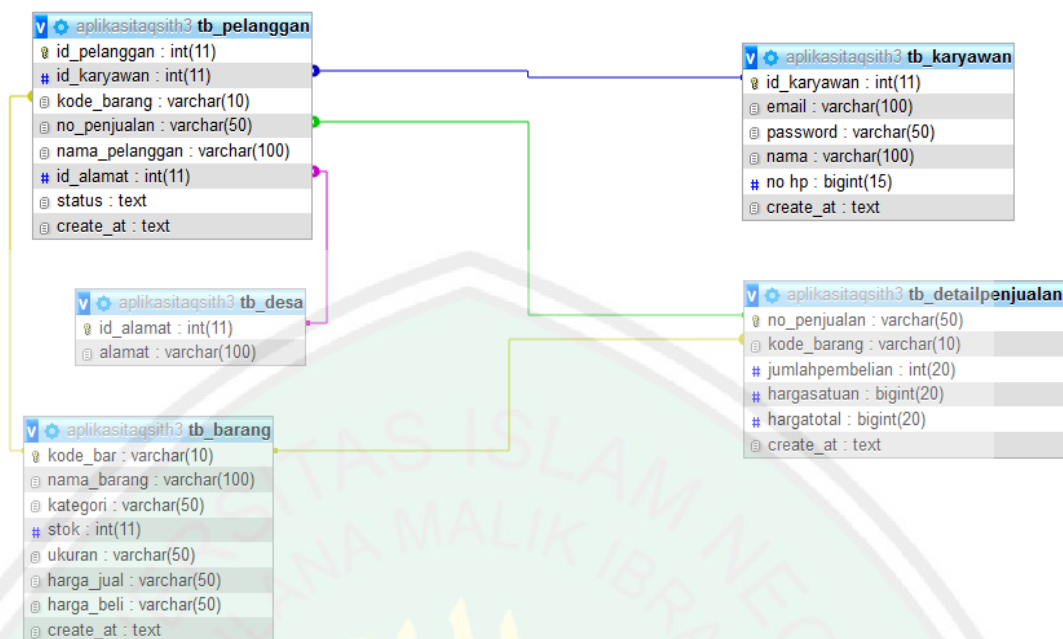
aplikasitaqsith3 tb_pelanggan
id_pelanggan : int(11)
id_karyawan : int(11)
kode_barang : varchar(10)
no_penjualan : varchar(50)
nama_pelanggan : varchar(100)
id_alamat : int(11)
status : text
create_at : text

aplikasitaqsith3 tb_karyawan
id_karyawan : int(11)
email : varchar(100)
password : varchar(50)
nama : varchar(100)
no hp : bigint(15)
create_at : text

aplikasitaqsith3 tb_desa
id_alamat : int(11)
alamat : varchar(100)

aplikasitaqsith3 tb_detailpenjualan
no_penjualan : varchar(50)
kode_barang : varchar(10)
jumlahpembelian : int(20)
hargasatuan : bigint(20)
hargatotal : bigint(20)
create_at : text

aplikasitaqsith3 tb_barang
kode_bar : varchar(10)
nama_barang : varchar(100)
kategori : varchar(50)
stok : int(11)
ukuran : varchar(50)
harga_jual : varchar(50)
harga_beli : varchar(50)
create_at : text

TAS ISLAM NE
ANA MALIK IBRA